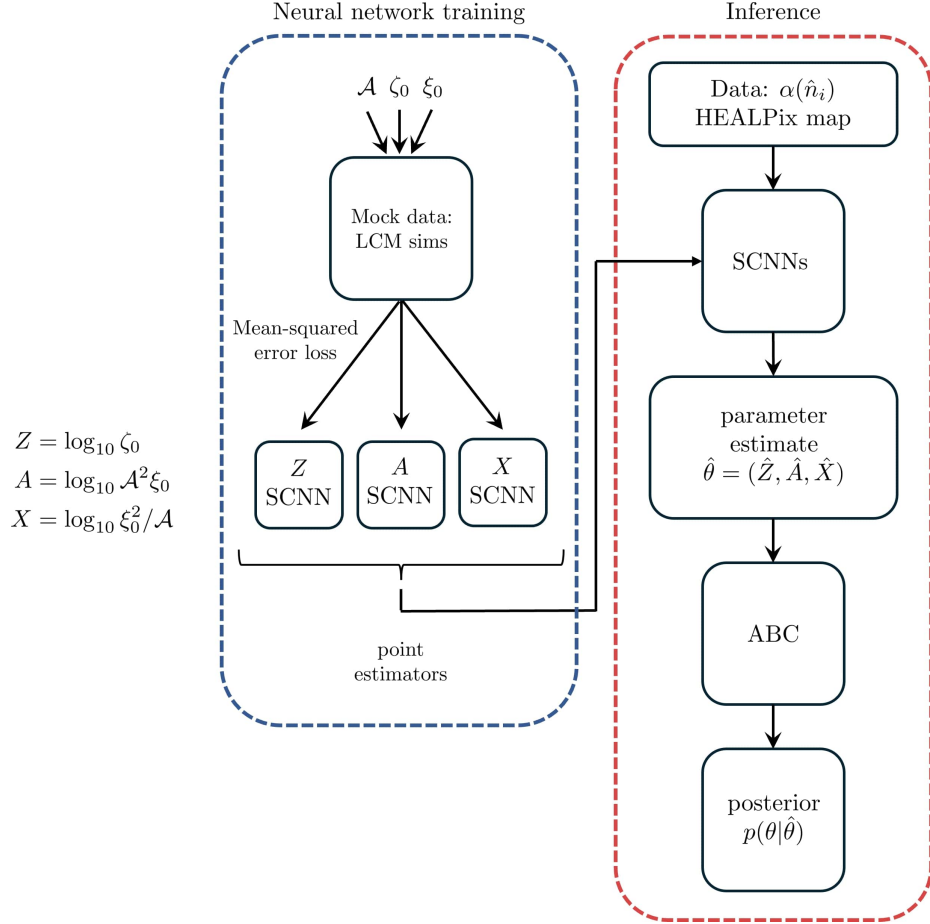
Neural network training

Inference

$\mathcal{A}$ $\zeta_0$ $\xi_0$

Mock data: LCM sims

Mean-squared error loss

$Z$ SCNN

$A$ SCNN

$X$ SCNN

point estimators

$Z = \log_{10} \zeta_0$
$A = \log_{10} \mathcal{A}^2 \xi_0$
$X = \log_{10} \xi_0^2 / \mathcal{A}$

Data: $\alpha(\hat{n}_i)$ HEALPix map

SCNNs

parameter estimate $\hat{\theta} = (\hat{Z}, \hat{A}, \hat{X})$

ABC

posterior $p(\theta|\hat{\theta})$